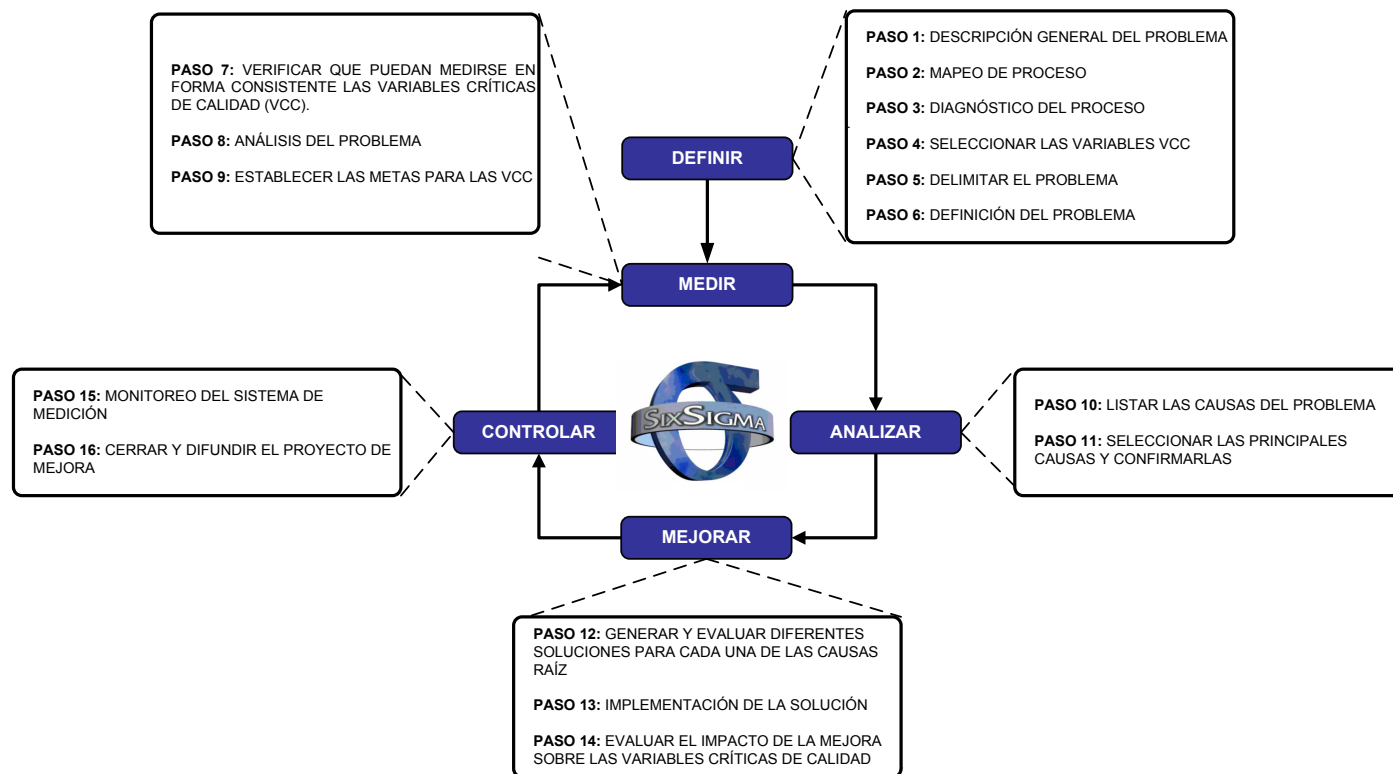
PASO 7: VERIFICAR QUE PUEDAN MEDIRSE EN FORMA CONSISTENTE LAS VARIABLES CRÍTICAS DE CALIDAD (VCC).

PASO 8: ANÁLISIS DEL PROBLEMA

PASO 9: ESTABLECER LAS METAS PARA LAS VCC

PASO 1: DESCRIPCIÓN GENERAL DEL PROBLEMA

PASO 2: MAPEO DE PROCESO

PASO 3: DIAGNÓSTICO DEL PROCESO

PASO 4: SELECCIONAR LAS VARIABLES VCC

PASO 5: DELIMITAR EL PROBLEMA

PASO 6: DEFINICIÓN DEL PROBLEMA

DEFINIR

MEDIR

PASO 15: MONITOREO DEL SISTEMA DE MEDICIÓN

PASO 16: CERRAR Y DIFUNDIR EL PROYECTO DE MEJORA

CONTROLAR

SIXSIGMA

ANALIZAR

PASO 10: LISTAR LAS CAUSAS DEL PROBLEMA

PASO 11: SELECCIONAR LAS PRINCIPALES CAUSAS Y CONFIRMARLAS

MEJORAR

PASO 12: GENERAR Y EVALUAR DIFERENTES SOLUCIONES PARA CADA UNA DE LAS CAUSAS RAÍZ

PASO 13: IMPLEMENTACIÓN DE LA SOLUCIÓN

PASO 14: EVALUAR EL IMPACTO DE LA MEJORA SOBRE LAS VARIABLES CRÍTICAS DE CALIDAD